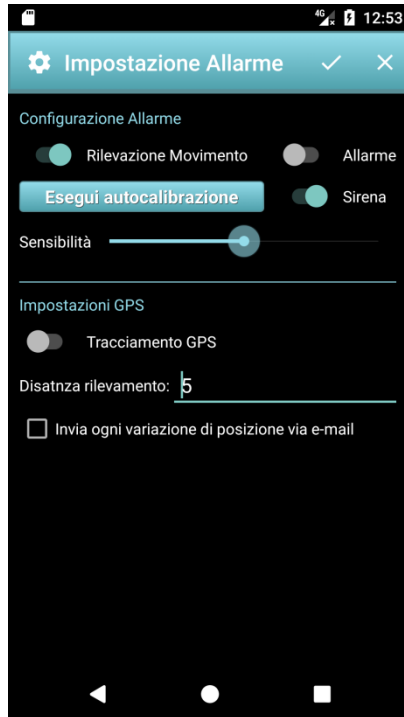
4G 12:53

Impostazione Allarme

Configurazione Allarme

Rilevazione Movimento

Allarme

Esegui autocalibrazione

Sirena

Sensibilità

Impostazioni GPS

Tracciamento GPS

Disatnza rilevamento: 5

Invia ogni variazione di posizione via e-mail